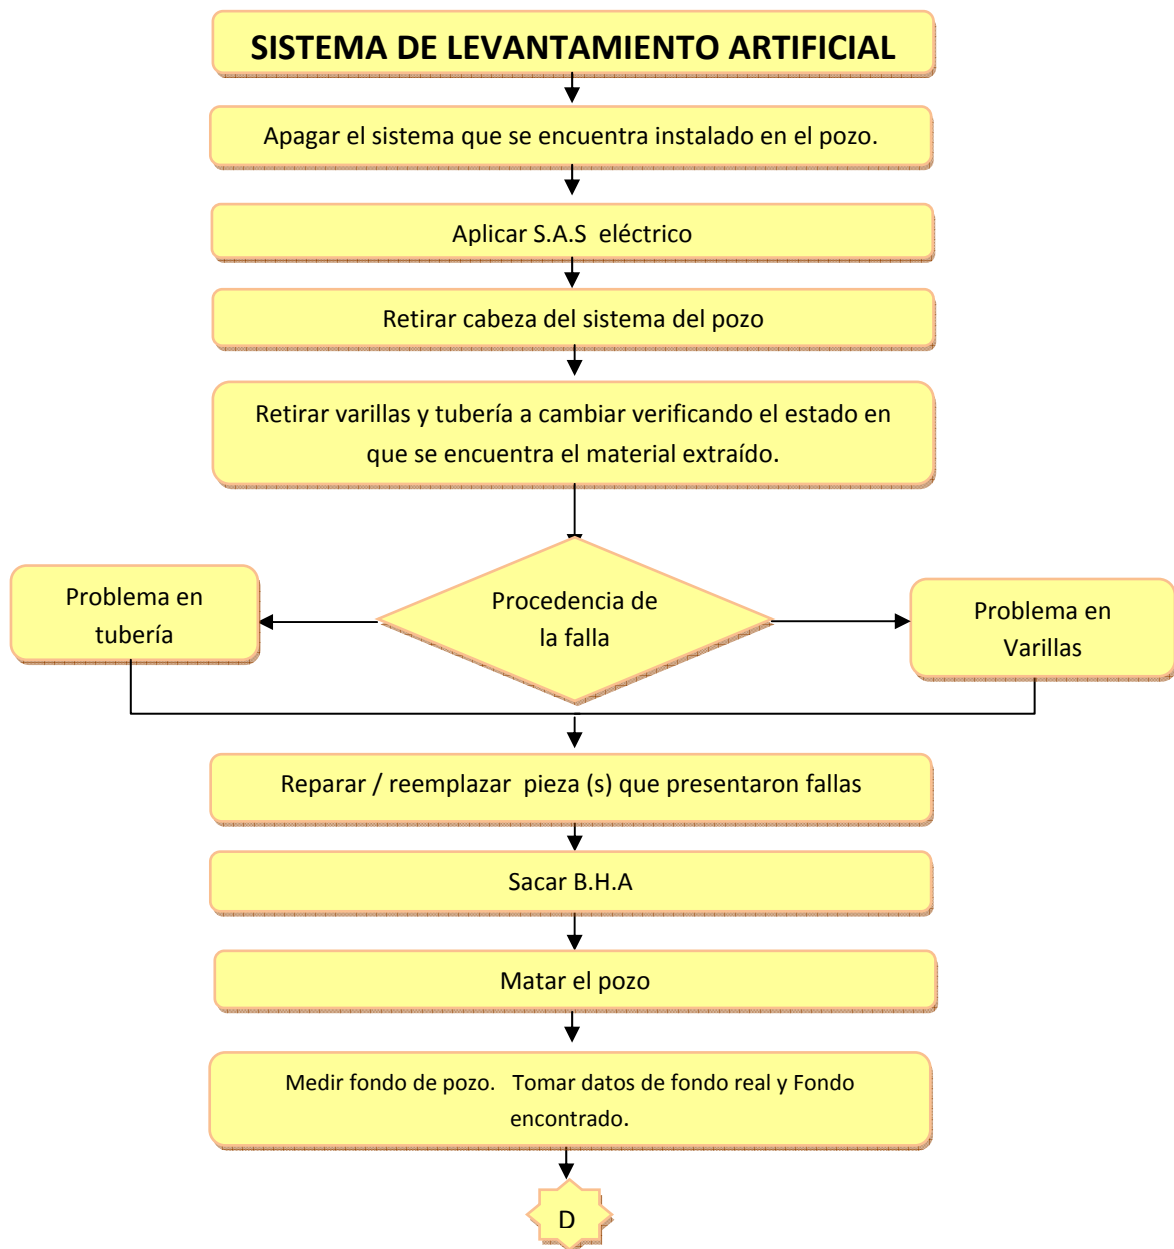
SISTEMA DE LEVANTAMIENTO ARTIFICIAL

Apagar el sistema que se encuentra instalado en el pozo.

Aplicar S.A.S eléctrico

Retirar cabeza del sistema del pozo

Retirar varillas y tubería a cambiar verificando el estado en que se encuentra el material extraído.

Problema en tubería

Procedencia de la falla

Problema en Varillas

Reparar / reemplazar pieza (s) que presentaron fallas

Sacar B.H.A

Matar el pozo

Medir fondo de pozo. Tomar datos de fondo real y Fondo encontrado.

D